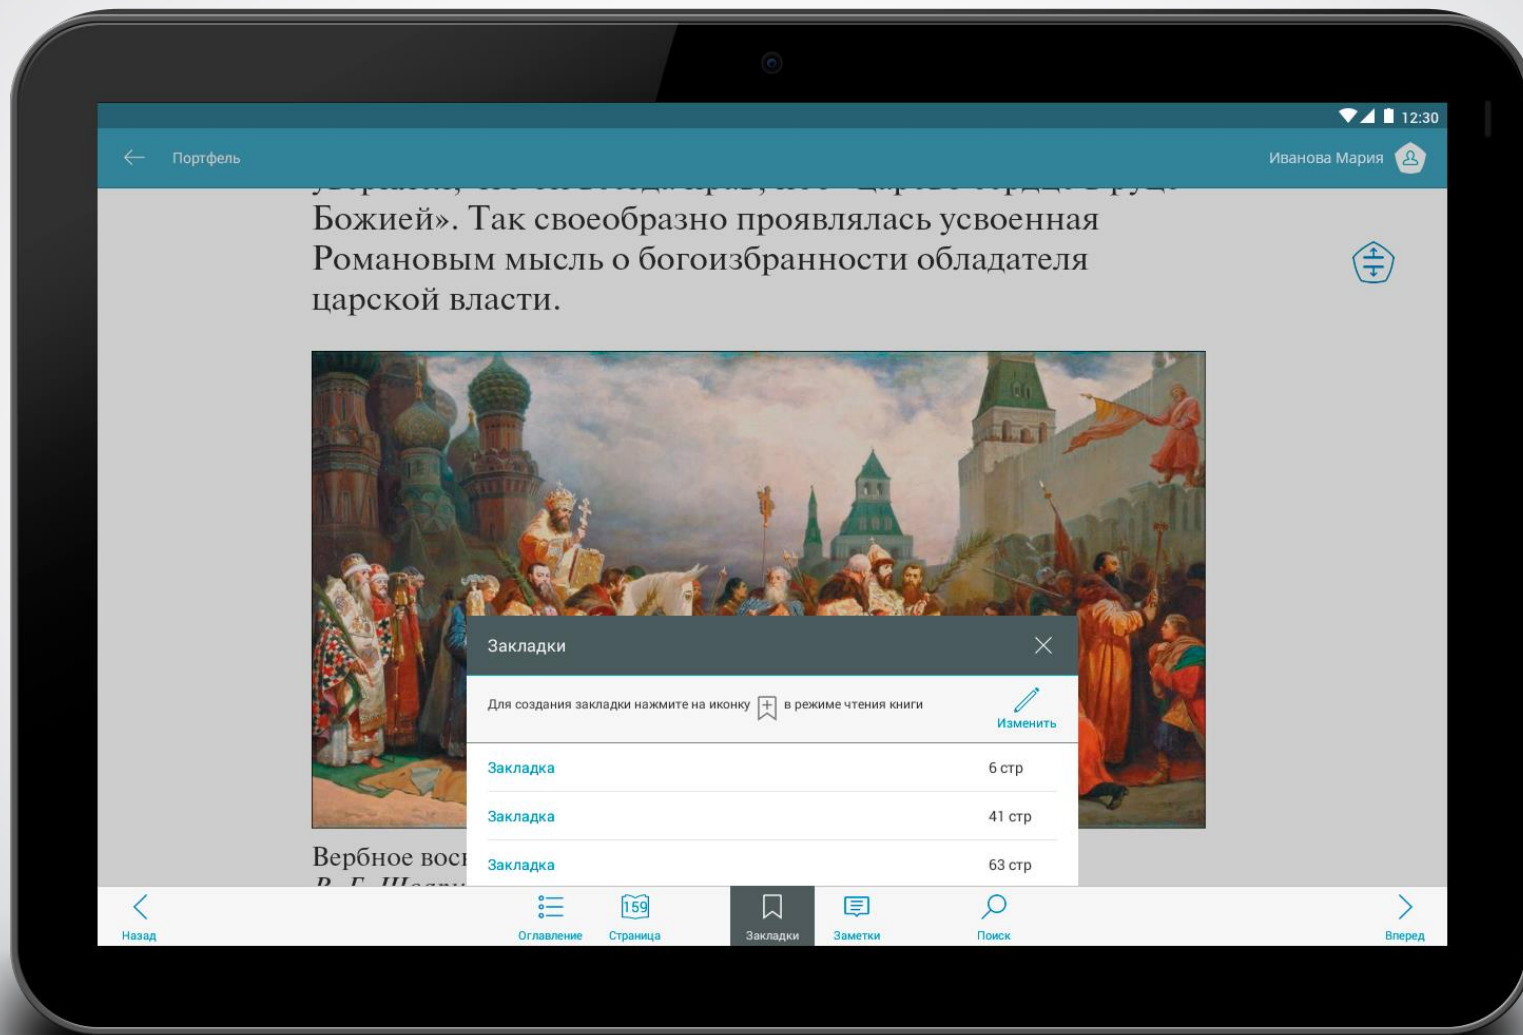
12:30

Портфель

Иванова Мария

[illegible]
Божией». Так своеобразно проявлялась усвоенная Романовым мысль о богоизбранности обладателя царской власти.

Вербное вос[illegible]
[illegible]

Закладки

Для создания закладки нажмите на иконку в режиме чтения книги

Изменить

| | |
|---|---|
| Закладка | 6 стр |
| Закладка | 41 стр |
| Закладка | 63 стр |

Назад

Оглавление

159
Страница

Закладки

Заметки

Поиск

Вперед